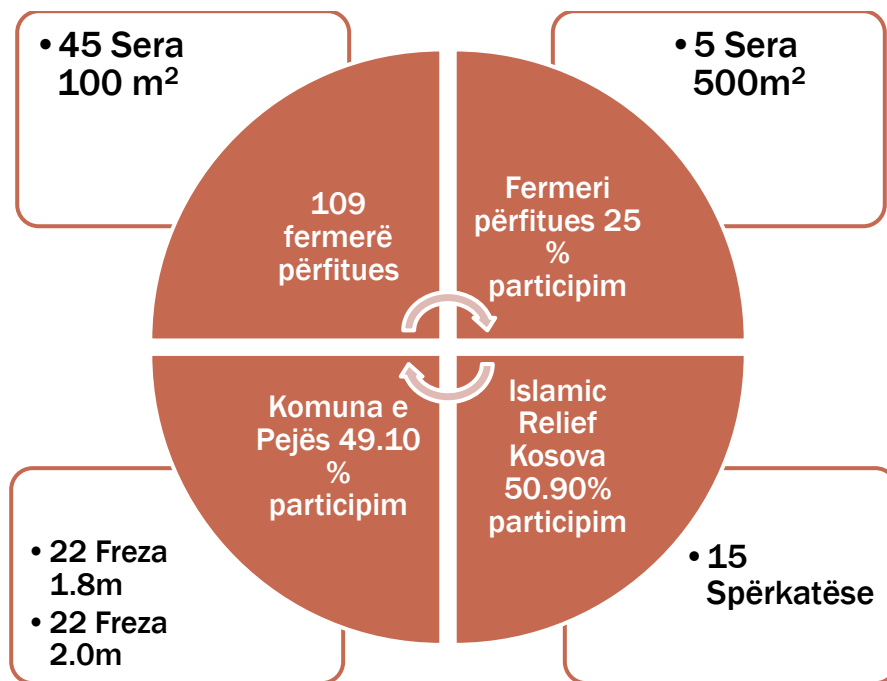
• 45 Sera 100 m$^2$

• 5 Sera 500m$^2$

109 fermerë përfitues

Fermeri përfitues 25 % participim

Komuna e Pejës 49.10 % participim

Islamic Relief Kosova 50.90% participim

• 22 Freza 1.8m
• 22 Freza 2.0m

• 15 Spërkatëse